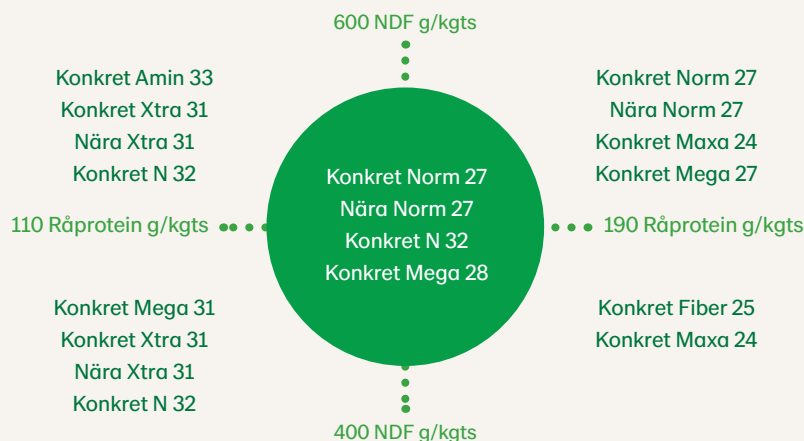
600 NDF g/kgts

Konkret Amin 33
Konkret Xtra 31
Nära Xtra 31
Konkret N 32

Konkret Norm 27
Nära Norm 27
Konkret Maxa 24
Konkret Mega 27

110 Råprotein g/kgts

Konkret Norm 27
Nära Norm 27
Konkret N 32
Konkret Mega 28

190 Råprotein g/kgts

Konkret Mega 31
Konkret Xtra 31
Nära Xtra 31
Konkret N 32

Konkret Fiber 25
Konkret Maxa 24

400 NDF g/kgts